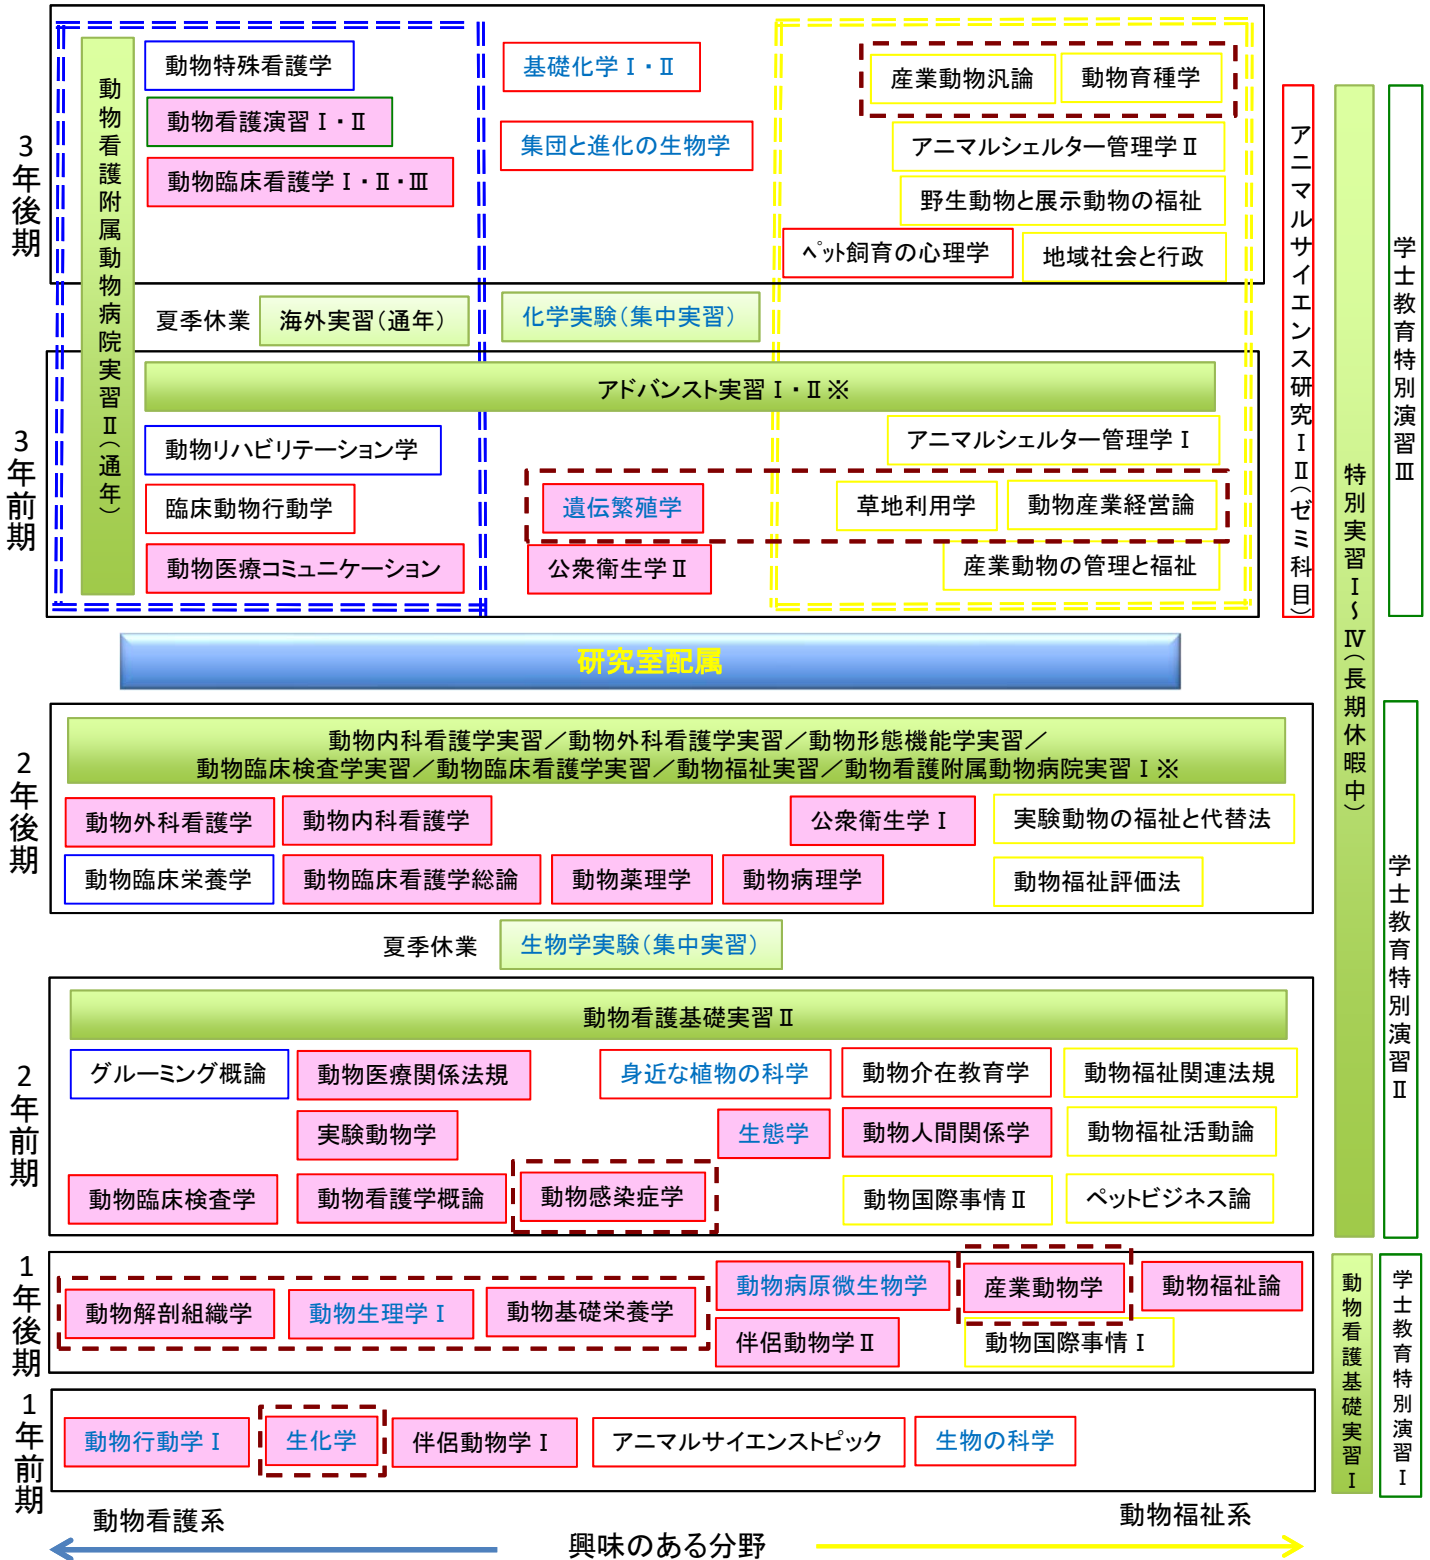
3年後期

動物看護附属動物病院実習Ⅱ（通年）

動物特殊看護学
動物看護演習Ⅰ・Ⅱ
動物臨床看護学Ⅰ・Ⅱ・Ⅲ

基礎化学Ⅰ・Ⅱ
集団と進化の生物学

産業動物汎論
動物育種学
アニマルシェルター管理学Ⅱ
野生動物と展示動物の福祉
ペット飼育の心理学
地域社会と行政

アニマルサイエンス研究Ⅰ・Ⅱ（ゼミ科目）

特別実習Ⅰ～Ⅳ（長期休暇中）

学士教育特別演習Ⅲ

夏季休業
海外実習（通年）
化学実験（集中実習）

3年前期

アドバンスト実習Ⅰ・Ⅱ※
動物リハビリテーション学
臨床動物行動学
動物医療コミュニケーション
アニマルシェルター管理学Ⅰ
遺伝繁殖学
公衆衛生学Ⅱ
草地利用学
動物産業経営論
産業動物の管理と福祉

研究室配属

2年後期

動物内科看護学実習／動物外科看護学実習／動物形態機能学実習／動物臨床検査学実習／動物臨床看護学実習／動物福祉実習／動物看護附属動物病院実習Ⅰ※
動物外科看護学
動物内科看護学
公衆衛生学Ⅰ
実験動物の福祉と代替法
動物臨床栄養学
動物臨床看護学総論
動物薬理学
動物病理学
動物福祉評価法

学士教育特別演習Ⅱ

夏季休業
生物学実験（集中実習）

2年前期

動物看護基礎実習Ⅱ
グルーミング概論
動物医療関係法規
身近な植物の科学
動物介在教育学
動物福祉関連法規
実験動物学
生態学
動物人間関係学
動物福祉活動論
動物臨床検査学
動物看護学概論
動物感染症学
動物国際事情Ⅱ
ペットビジネス論

1年後期

動物解剖組織学
動物生理学Ⅰ
動物基礎栄養学
動物病原微生物学
伴侶動物学Ⅱ
産業動物学
動物福祉論
動物国際事情Ⅰ

動物看護基礎実習Ⅰ

学士教育特別演習Ⅰ

1年前期

動物行動学Ⅰ
生化学
伴侶動物学Ⅰ
アニマルサイエンストピック
生物の科学

動物看護系
興味のある分野
動物福祉系